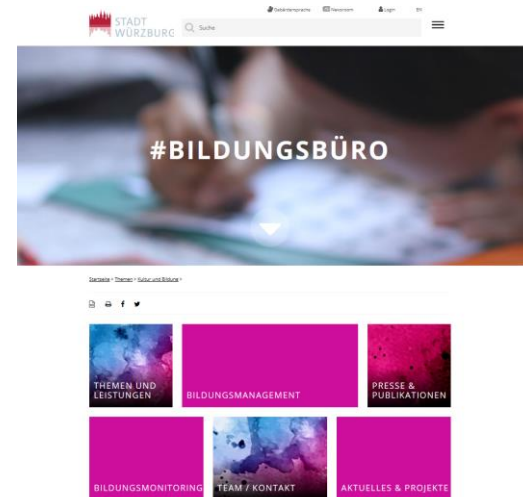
STADT WÜRZBURG

Gebärdensprache Newsroom Login EN

Suche

#BILDUNGSBÜRO

Startseite > Themen > Kultur und Bildung >

THEMEN UND LEISTUNGEN

BILDUNGSMANAGEMENT

PRESSE & PUBLIKATIONEN

BILDUNGSMONITORING

TEAM / KONTAKT

AKTUELLES & PROJEKTE